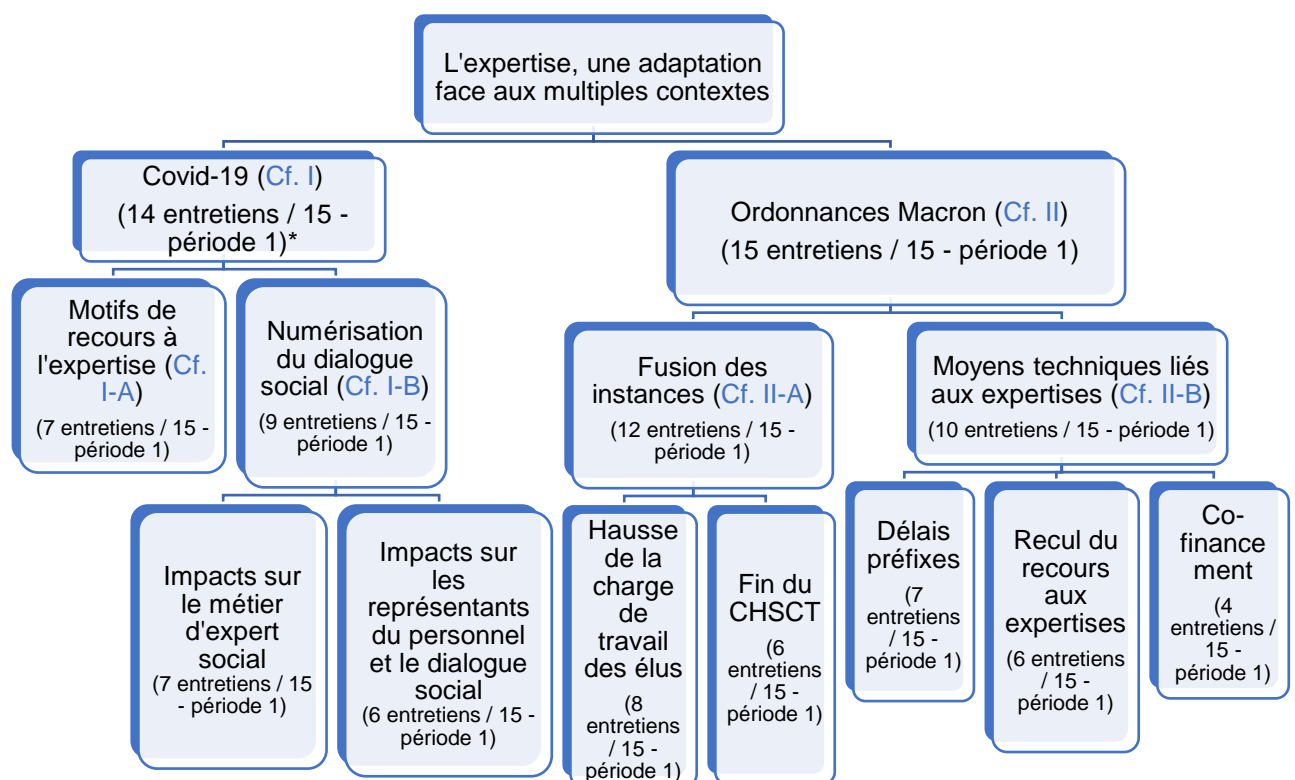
L'expertise, une adaptation face aux multiples contextes

Covid-19 (Cf. I)
(14 entretiens / 15 - période 1)*

Ordonnances Macron (Cf. II)
(15 entretiens / 15 - période 1)

Motifs de recours à l'expertise (Cf. I-A)
(7 entretiens / 15 - période 1)

Numérisation du dialogue social (Cf. I-B)
(9 entretiens / 15 - période 1)

Fusion des instances (Cf. II-A)
(12 entretiens / 15 - période 1)

Moyens techniques liés aux expertises (Cf. II-B)
(10 entretiens / 15 - période 1)

Impacts sur le métier d'expert social
(7 entretiens / 15 - période 1)

Impacts sur les représentants du personnel et le dialogue social
(6 entretiens / 15 - période 1)

Hausse de la charge de travail des élus
(8 entretiens / 15 - période 1)

Fin du CHSCT
(6 entretiens / 15 - période 1)

Délais préfixes
(7 entretiens / 15 - période 1)

Recul du recours aux expertises
(6 entretiens / 15 - période 1)

Co-financement
(4 entretiens / 15 - période 1)